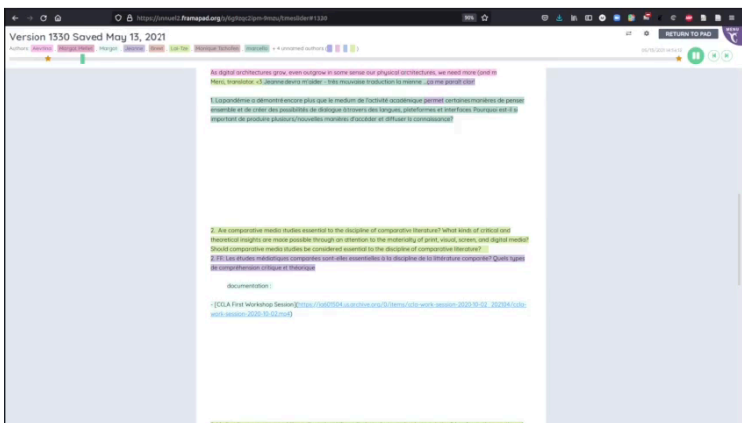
https://annuel2.framapad.org/p/kgttzp2ipm-9mdu/timeslider#1330

Version 1330 Saved May 13, 2021

Authors: Marine, Margot Mellet, Margot, Jeanne, Emeri, Lok-Sze, Monique Silvestre, Marcello + 4 unnamed authors

RETURN TO PAD

As digital architectures grow, even outgrow in some sense our physical architectures, we need more (and m

Merci, translator <3 Jeanne devra m'aider - très mauvaise traduction la mienne ...ça me paraît clair

1. La pandémie a démontré encore plus que le medium de l'activité académique permet certaines manières de penser ensemble et de créer des possibilités de dialogue à travers des langues, plateformes et interfaces. Pourquoi est-il si important de produire plusieurs/nouvelles manières d'accéder et diffuser la connaissance?

2. Are comparative media studies essential to the discipline of comparative literature? What kinds of critical and theoretical insights are more possible through an attention to the materiality of print, visual, screen, and digital media? Should comparative media studies be considered essential to the discipline of comparative literature?

2. FR: Les études médiatiques comparées sont-elles essentielles à la discipline de la littérature comparée? Quels types de compréhension critique et théorique

documentation :

- [CCLA First Workshop Session](https://hal01504.ca.archive.org/0/items/ccla-work-session-2020-10-02_202104/ccla-work-session-2020-10-02.mp4)